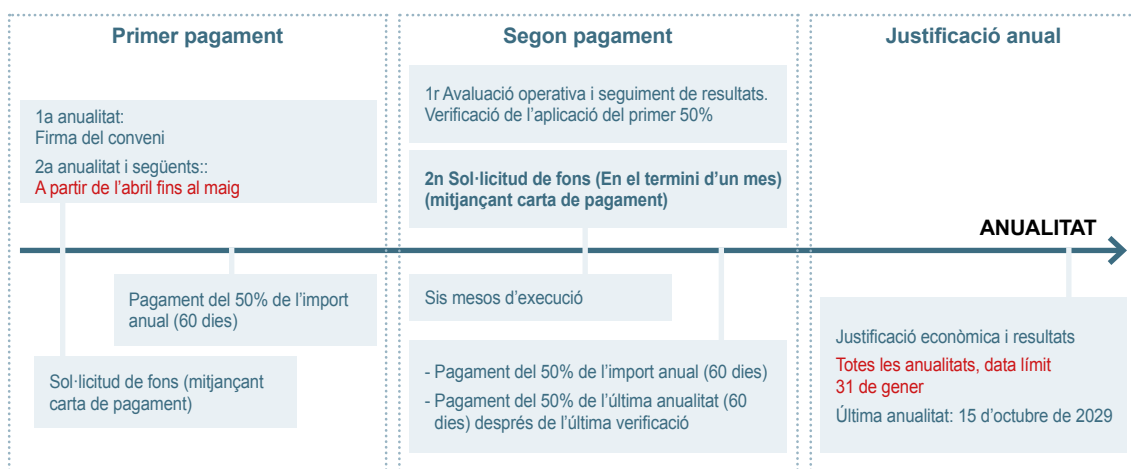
Primer pagament

Segon pagament

Justificació anual

1a anualitat:
Firma del conveni

2a anualitat i següents::
A partir de l'abril fins al maig

1r Avaluació operativa i seguiment de resultats.
Verificació de l'aplicació del primer 50%

2n Sol·licitud de fons (En el termini d'un mes)
(mitjançant carta de pagament)

ANUALITAT

Pagament del 50% de l'import anual (60 dies)

Sis mesos d'execució

Justificació econòmica i resultats

Totes les anualitats, data límit 31 de gener

Última anualitat: 15 d'octubre de 2029

Sol·licitud de fons (mitjançant carta de pagament)

- Pagament del 50% de l'import anual (60 dies)
- Pagament del 50% de l'última anualitat (60 dies) després de l'última verificació